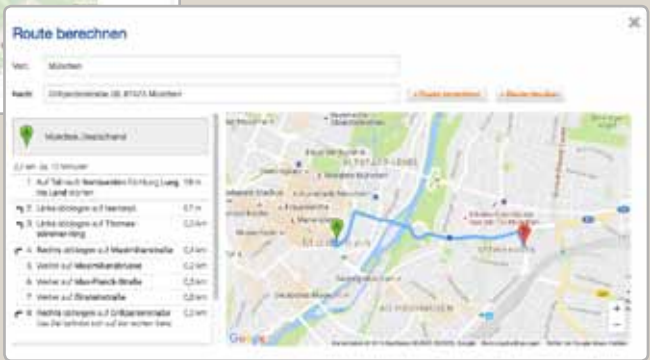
Route berechnen

Von: München

Nach: Grillparzerstraße 38, 81675 München

» Route berechnen

» Marker löschen

München, Deutschland

2,2 km, ca. 10 Minuten

1. Auf Tal nach Nordwesten Richtung Ludwig ins Land starten | 150 m

2. Links abbiegen auf Isartorpl. | 0,1 km

3. Links abbiegen auf Thomas-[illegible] | 0,2 km

4. Rechts abbiegen auf Maximilianstraße | 0,2 km

5. Weiter auf Maximilianstraße | 0,3 km

6. Weiter auf Max-Planck-Straße | 0,2 km

7. Weiter auf Einsteinstraße | 0,8 km

8. Rechts abbiegen auf Grillparzerstraße | 0,2 km
Das Ziel befindet sich auf der rechten Seite

ALTSTADT-LEHEL

Google

Kartendaten © 2016 GeoBasis-DE/BKG (©2009), Google | Nutzungsbedingungen | Fehler bei Google Maps melden